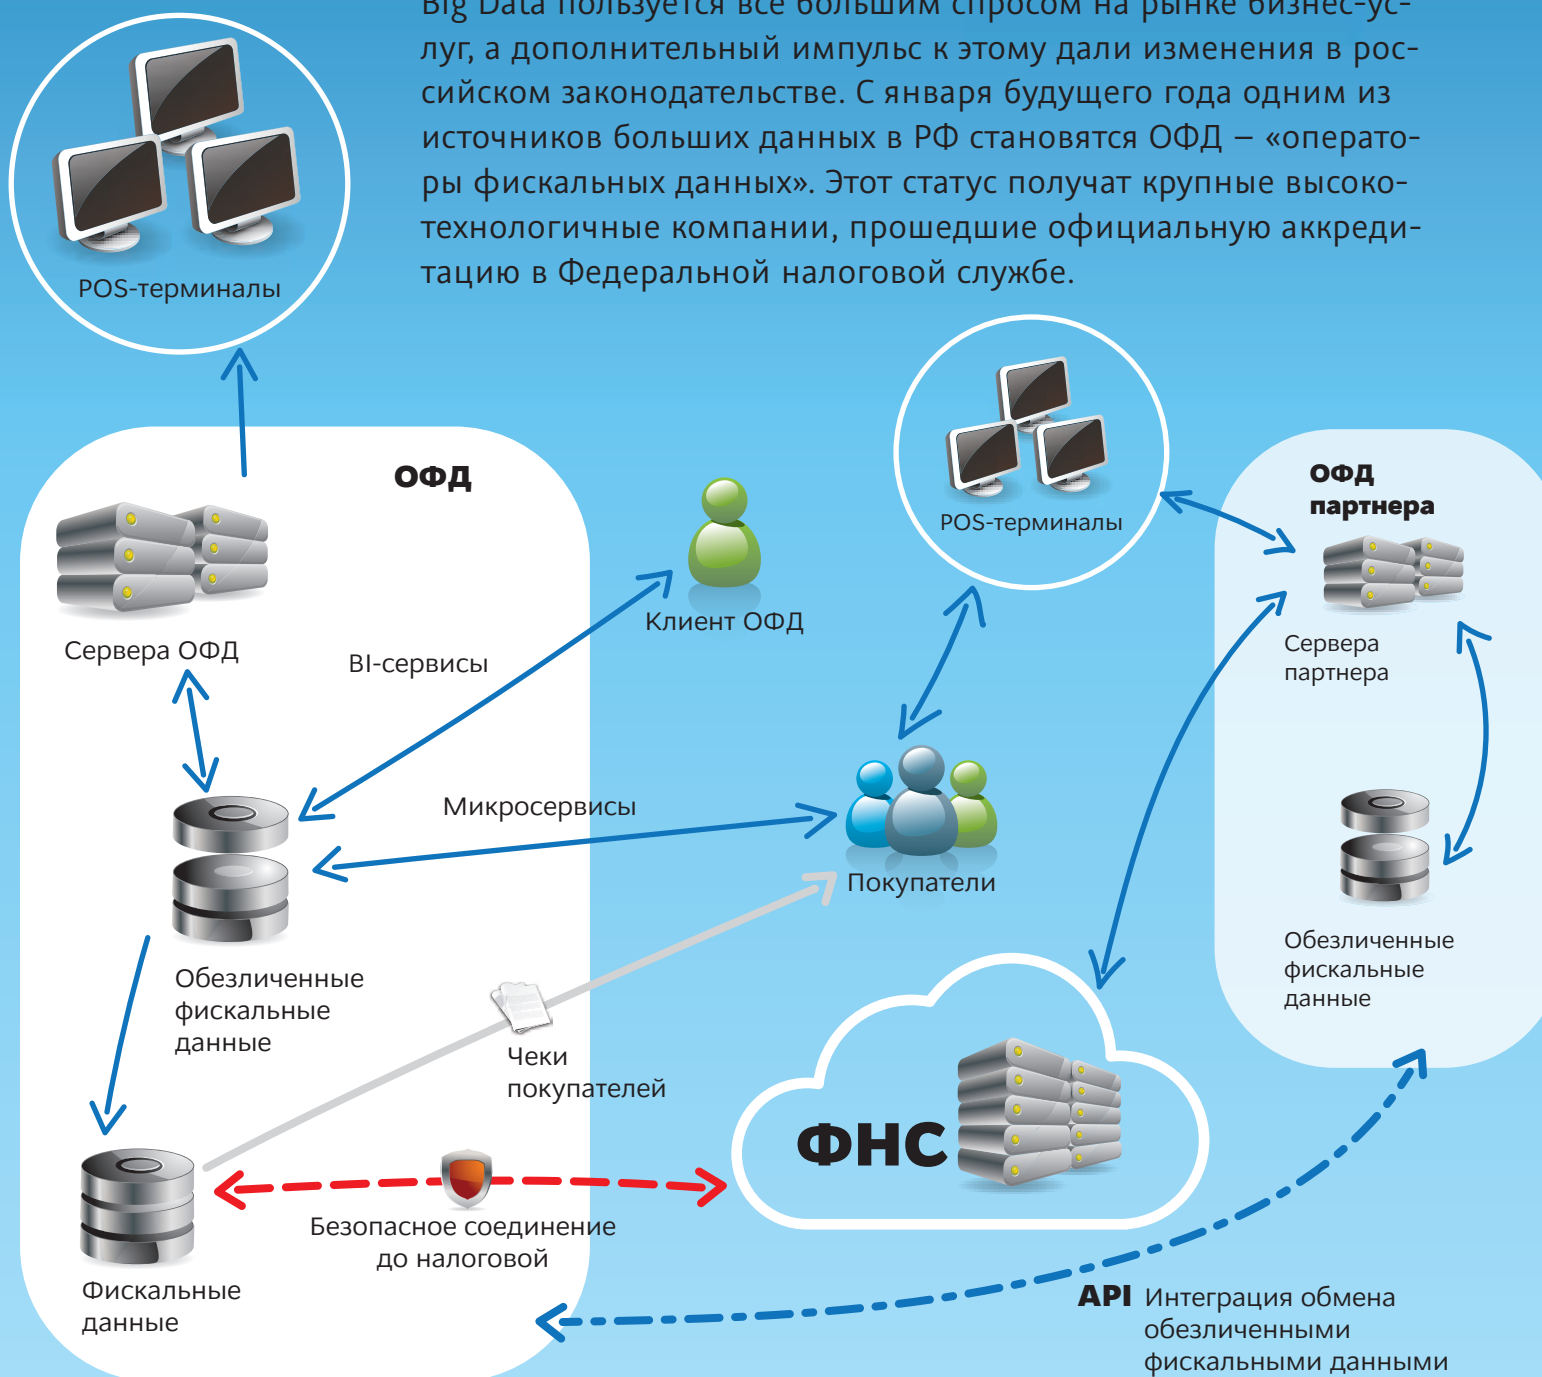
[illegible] луг, а дополнительный импульс к этому дали изменения в российском законодательстве. С января будущего года одним из источников больших данных в РФ становятся ОФД – «операторы фискальных данных». Этот статус получат крупные высокотехнологичные компании, прошедшие официальную аккредитацию в Федеральной налоговой службе.

POS-терминалы

ОФД

Сервера ОФД

BI-сервисы

Клиент ОФД

POS-терминалы

ОФД партнера

Сервера партнера

Микросервисы

Покупатели

Обезличенные фискальные данные

Обезличенные фискальные данные

Чеки покупателей

ФНС

Фискальные данные

Безопасное соединение до налоговой

API Интеграция обмена обезличенными фискальными данными